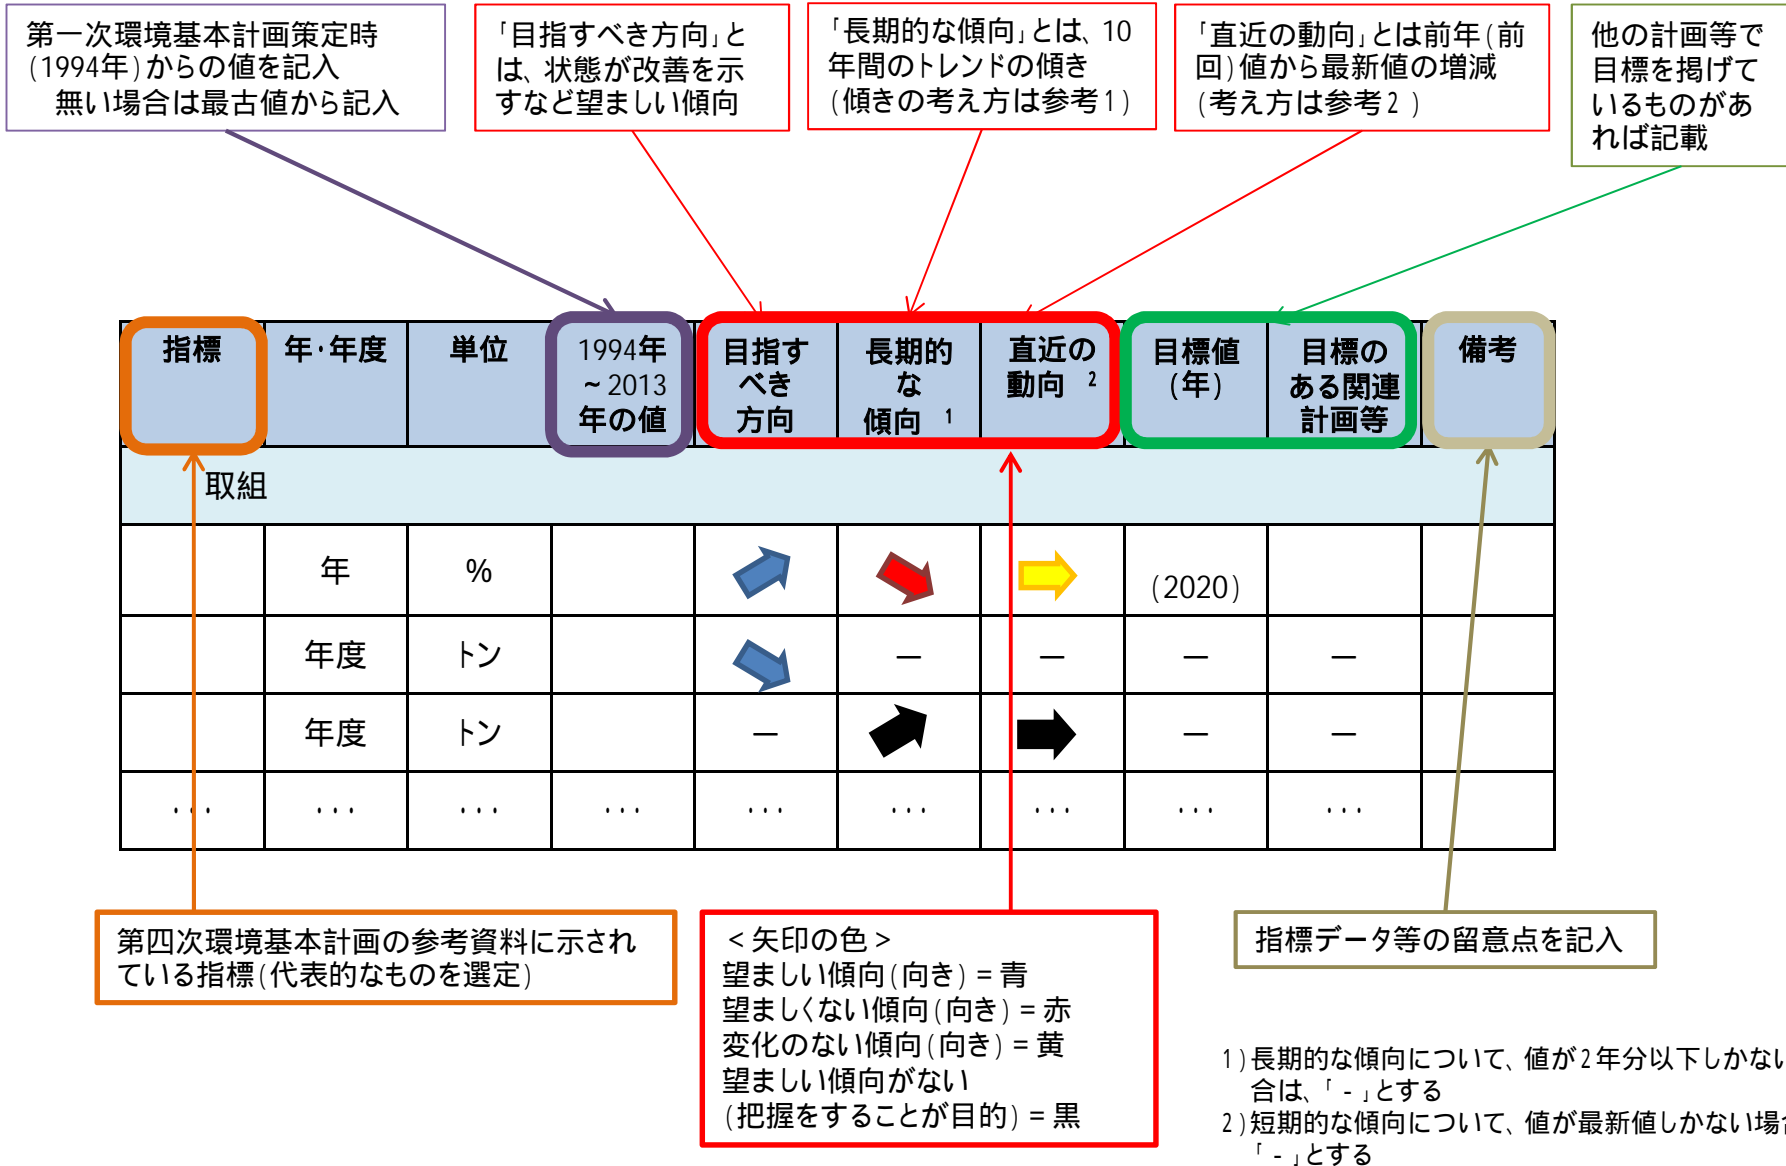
第一次環境基本計画策定時(1994年)からの値を記入
無い場合は最古値から記入

「目指すべき方向」とは、状態が改善を示すなど望ましい傾向

「長期的な傾向」とは、10年間のトレンドの傾き(傾きの考え方は参考1)

「直近の動向」とは前年(前回)値から最新値の増減(考え方は参考2)

他の計画等で目標を掲げているものがあれば記載

| 指標 | 年・年度 | 単位 | 1994年~2013年の値 | 目指すべき方向 | 長期的な傾向 1 | 直近の動向 2 | 目標値(年) | 目標のある関連計画等 | 備考 |
|---|---|---|---|---|---|---|---|---|---|
| 取組 | | | | | | | | | |
| | 年 | % | | | | | (2020) | | |
| | 年度 | トン | | | ― | ― | ― | ― | |
| | 年度 | トン | | ― | | | ― | ― | |
| ・・・ | ・・・ | ・・・ | ・・・ | ・・・ | ・・・ | ・・・ | ・・・ | ・・・ | |

第四次環境基本計画の参考資料に示されている指標(代表的なものを選定)

<矢印の色>
望ましい傾向(向き)=青
望ましくない傾向(向き)=赤
変化のない傾向(向き)=黄
望ましい傾向がない
(把握をすることが目的)=黒

指標データ等の留意点を記入

1)長期的な傾向について、値が2年分以下しかない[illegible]合は、「-」とする
2)短期的な傾向について、値が最新値しかない場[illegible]「-」とする